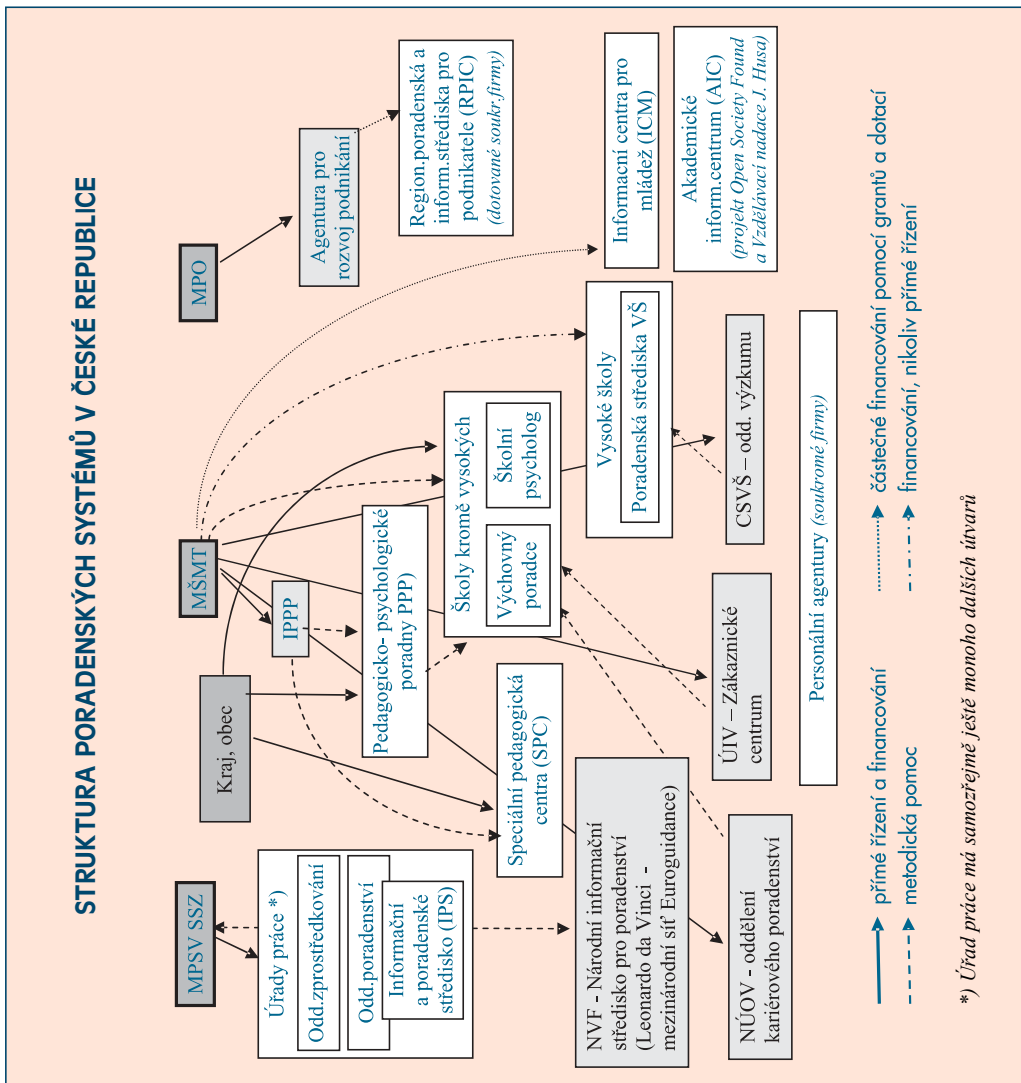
STRUKTURA PORADENSKÝCH SYSTÉMŮ V ČESKÉ REPUBLICE

MPO

Agentura pro rozvoj podnikání

Region.poradenská a inform.střediska pro podnikatele (RPIC) (dotované soukr.firmy)

Informační centra pro mládež (ICM)

Akademické inform.centrum (AIC) (projekt Open Society Found a Vzdělávací nadace J. Husa)

MŠMT

IPPP

Kraj, obec

MPSV SSZ

Úřady práce *)

Odd.zprostředkování

Odd.poradenství

Informační a poradenské středisko (IPS)

Pedagogicko- psychologické poradny PPP)

Školy kromě vysokých

Výchovný poradce

Školní psycholog

Vysoké školy

Poradenská střediska VŠ

CSVŠ – odd. výzkumu

Speciální pedagogická centra (SPC)

ÚIV – Zákaznické centrum

Personální agentury (soukromé firmy)

NVF - Národní informační středisko pro poradenství (Leonardo da Vinci - mezinárodní síť Euroguidance)

NÚOV - oddělení kariérového poradenství

přímé řízení a financování

metodická pomoc

částečné financování pomocí grantů a dotací

financování, nikoliv přímé řízení

*) Úřad práce má samozřejmě ještě monoho dalších útvarů